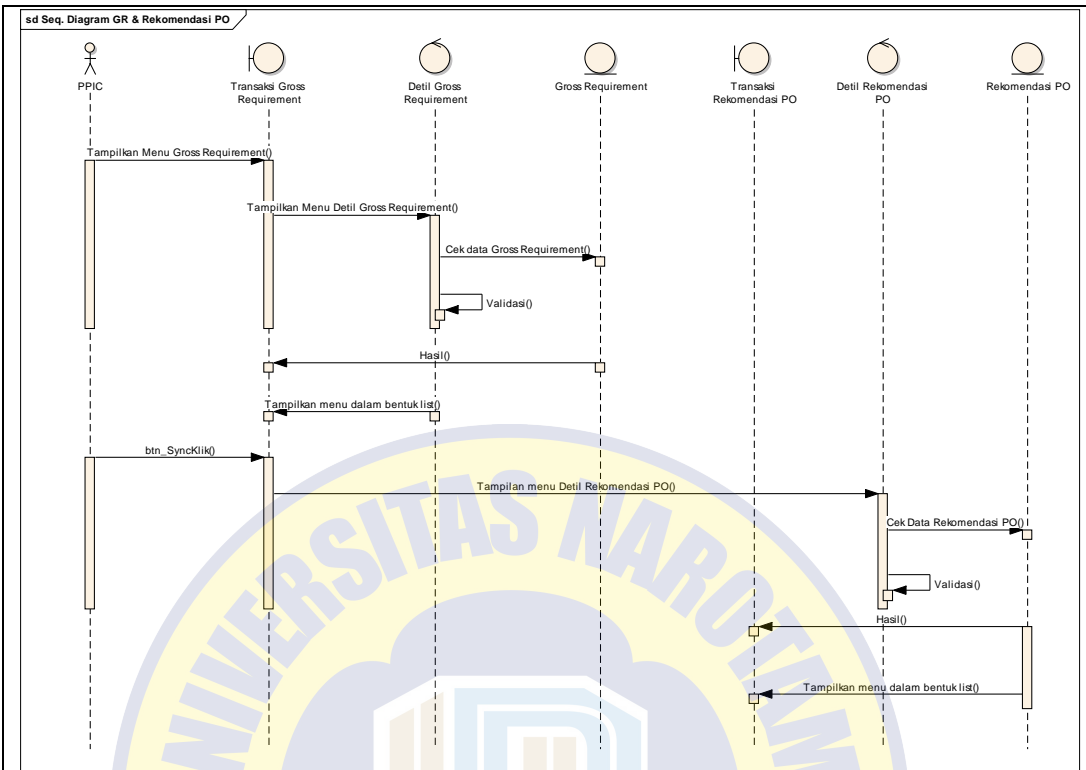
sd Seq. Diagram GR & Rekomendasi PO

PPIC

Transaksi Gross Requirement

Detil Gross Requirement

Gross Requirement

Transaksi Rekomendasi PO

Detil Rekomendasi PO

Rekomendasi PO

Tampilkan Menu Gross Requirement()

Tampilkan Menu Detil Gross Requirement()

Cek data Gross Requirement()

Validasi()

Hasil()

Tampilkan menu dalam bentuk list()

btn_SyncKlik()

Tampilan menu Detil Rekomendasi PO()

Cek Data Rekomendasi PO()

Validasi()

Hasil()

Tampilkan menu dalam bentuk list()

UNIVERSITAS NAROTAMA